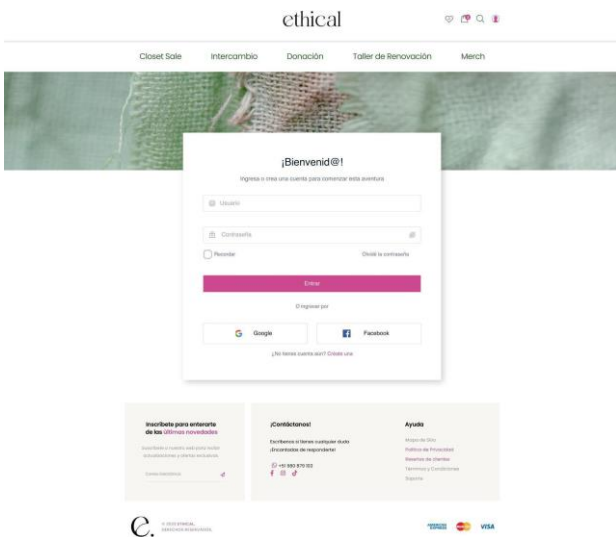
ethical

Closet Sale Intercambio Donación Taller de Renovación Merch

¡Bienvenid@!

Ingresa o crea una cuenta para comenzar esta aventura

Usuario

Contraseña

Recordar

Olvidé la contraseña

Entrar

O ingresar por

Google

Facebook

¿No tienes cuenta aún? Créate una

Inscríbete para enterarte de las últimas novedades

Suscríbete a nuestro web para recibir actualizaciones y ofertas exclusivas

Correo electrónico

¡Contáctanos!

Escríbenos si tienes cualquier duda ¡Encantados de responderte!

+51 930 870 102

Ayuda

Mapa de Sitio

Política de Privacidad

Reseñas de clientes

Términos y Condiciones

Soporte

e.

© 2023 ETHICAL. DERECHOS RESERVADOS

VISA